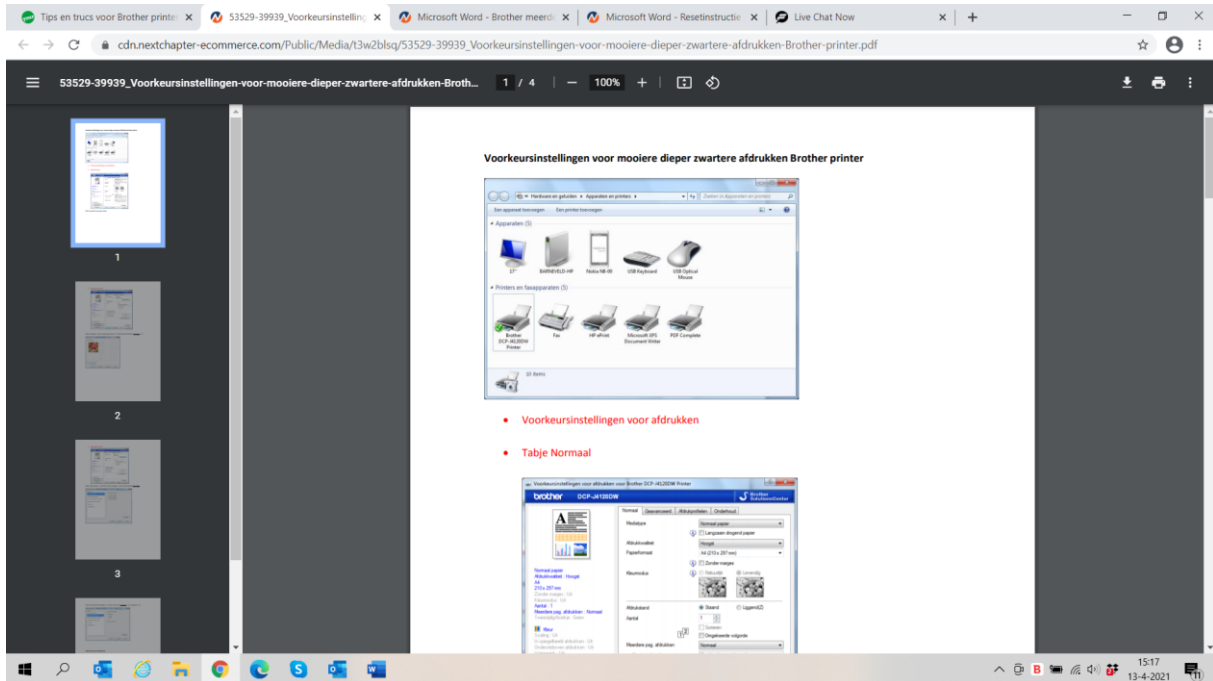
Tips en trucs voor Brother printer ×
53529-39939_Voorkeursinstelling ×
Microsoft Word - Brother meerd ×
Microsoft Word - Resetinstructie ×
Live Chat Now ×
+

cdn.nextchapter-ecommerce.com/Public/Media/t3w2blsq/53529-39939_Voorkeursinstellingen-voor-mooiere-dieper-zwartere-afdrukken-Brother-printer.pdf

53529-39939_Voorkeursinstellingen-voor-mooiere-dieper-zwartere-afdrukken-Broth... 1 / 4 — 100% +

1
2
3

Voorkeursinstellingen voor mooiere dieper zwartere afdrukken Brother printer

Hardware en geluiden ▸ Apparaten en printers ▸
Zoeken in Apparaten en printers
Een apparaat toevoegen Een printer toevoegen
Apparaten (5)
17" BARNEVELD-HP Nokia N8-00 USB Keyboard USB Optical Mouse
Printers en faxapparaten (5)
Brother DCP-J4120DW Printer Fax HP ePrint Microsoft XPS Document Writer PDF Complete
10 items

• Voorkeursinstellingen voor afdrukken

• Tabje Normaal

Voorkeursinstellingen voor afdrukken voor Brother DCP-J4120DW Printer
brother DCP-J4120DW
Brother SolutionsCenter
Normaal Geavanceerd Afdrukprofielen Onderhoud
Mediatype Normaal papier
Langzaam drogend papier
Afdrukkwaliteit Hoogst
Papierformaat A4 (210 x 297 mm)
Zonder marges
Kleurmodus Natuurlijk Levendig
Normaal papier
Afdrukkwaliteit : Hoogst
A4
210 x 297 mm
Afdrukstand Staand Liggend
Aantal 1
Sorteren
Omgekeerde volgorde
Meerdere pag. afdrukken Normaal
Kleur

15:17
13-4-2021